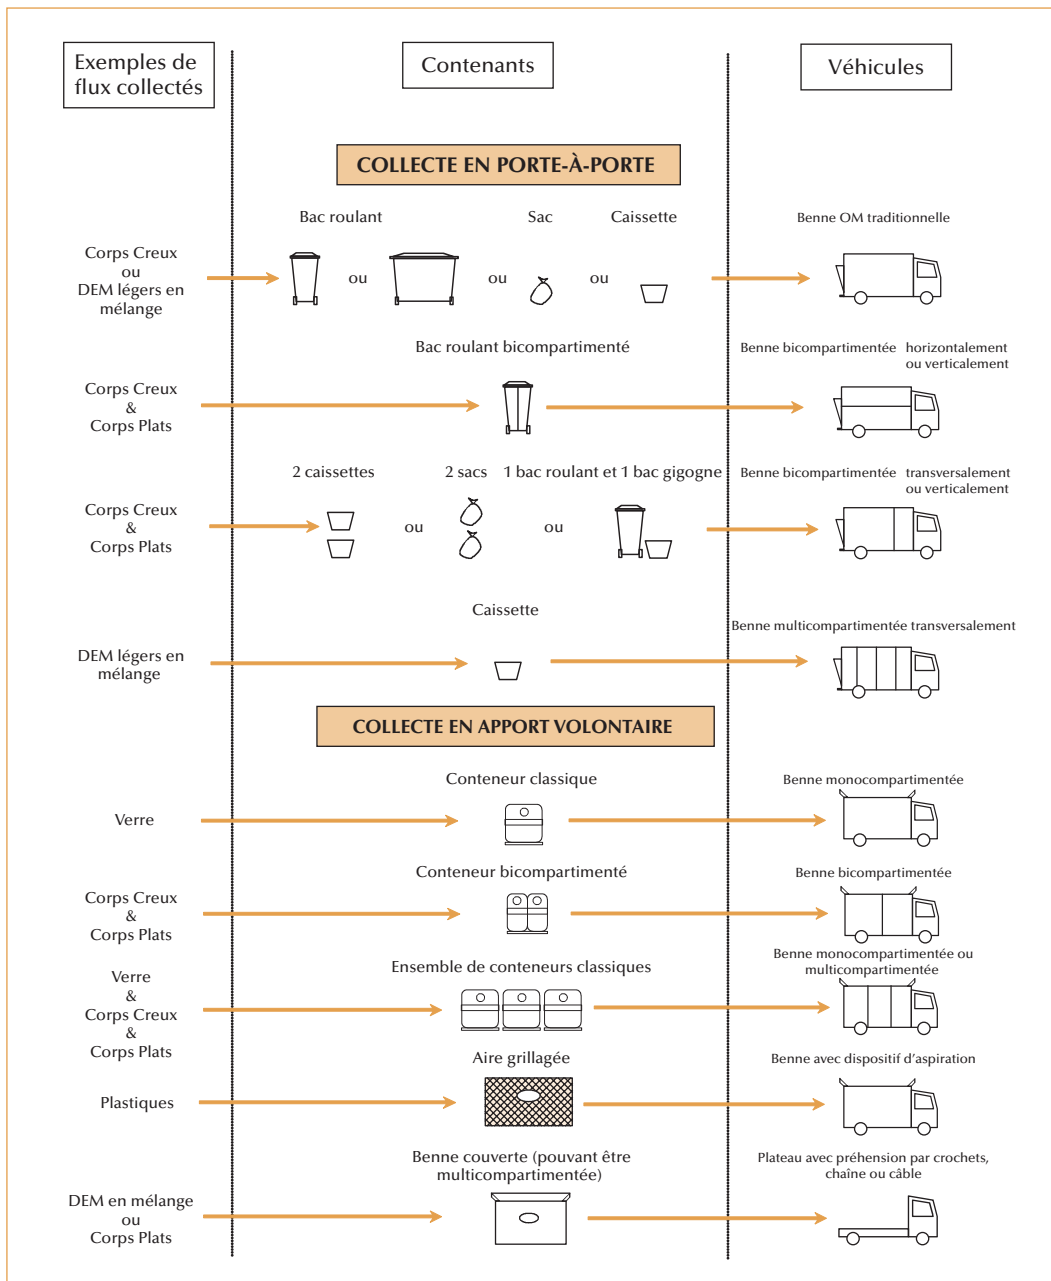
Exemples de flux collectés

Contenants

Véhicules

COLLECTE EN PORTE-À-PORTE

Bac roulant

Sac

Caissette

Benne OM traditionnelle

Corps Creux ou DEM légers en mélange

ou

ou

ou

Bac roulant bicompartimenté

Benne bicompartimentée horizontalement ou verticalement

Corps Creux & Corps Plats

2 caissettes

2 sacs

1 bac roulant et 1 bac gigogne

Benne bicompartimentée transversalement ou verticalement

Corps Creux & Corps Plats

ou

ou

Caissette

Benne multicompartimentée transversalement

DEM légers en mélange

COLLECTE EN APPORT VOLONTAIRE

Conteneur classique

Benne monocompartimentée

Verre

Conteneur bicompartimenté

Benne bicompartimentée

Corps Creux & Corps Plats

Ensemble de conteneurs classiques

Benne monocompartimentée ou multicompartimentée

Verre & Corps Creux & Corps Plats

Aire grillagée

Benne avec dispositif d'aspiration

Plastiques

Benne couverte (pouvant être multicompartimentée)

Plateau avec préhension par crochets, chaîne ou câble

DEM en mélange ou Corps Plats